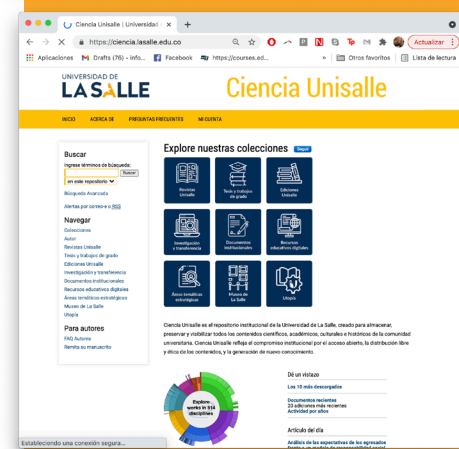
Ciencia Unisalle | Universidad ×
+
https://ciencia.lasalle.edu.co
Actualizar
Aplicaciones
Drafts (76) - info...
Facebook
https://courses.ed...
Otros favoritos
Lista de lectura

UNIVERSIDAD DE
LA SALLE
Ciencia Unisalle

INICIO
ACERCA DE
PREGUNTAS FRECUENTES
MI CUENTA

Buscar
Ingrese términos de búsqueda:
Buscar
en este repositorio
Búsqueda Avanzada

Alertas por correo-e o RSS

Navegar
Colecciones
Autor
Revistas Unisalle
Tesis y trabajos de grado
Ediciones Unisalle
Investigación y transferencia
Documentos institucionales
Recursos educativos digitales
Áreas temáticas estratégicas
Museo de La Salle
Utopía

Para autores
FAQ Autores
Remita su manuscrito

Explore nuestras colecciones
Seguir

Revistas Unisalle
Tesis y trabajos de grado
Ediciones Unisalle
Investigación y transferencia
Documentos institucionales
Recursos educativos digitales
Áreas temáticas estratégicas
Museo de La Salle
Utopía

Ciencia Unisalle es el repositorio institucional de la Universidad de La Salle, creado para almacenar, preservar y visibilizar todos los contenidos científicos, académicos, culturales e históricos de la comunidad universitaria. Ciencia Unisalle refleja el compromiso institucional por el acceso abierto, la distribución libre y ética de los contenidos, y la generación de nuevo conocimiento.

Explore works in 914 disciplines

De un vistazo
Los 10 más descargados

Documentos recientes
20 ediciones más recientes
Actividad por años

Artículo del día
Análisis de las expectativas de los egresados
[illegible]

Estableciendo una conexión segura...